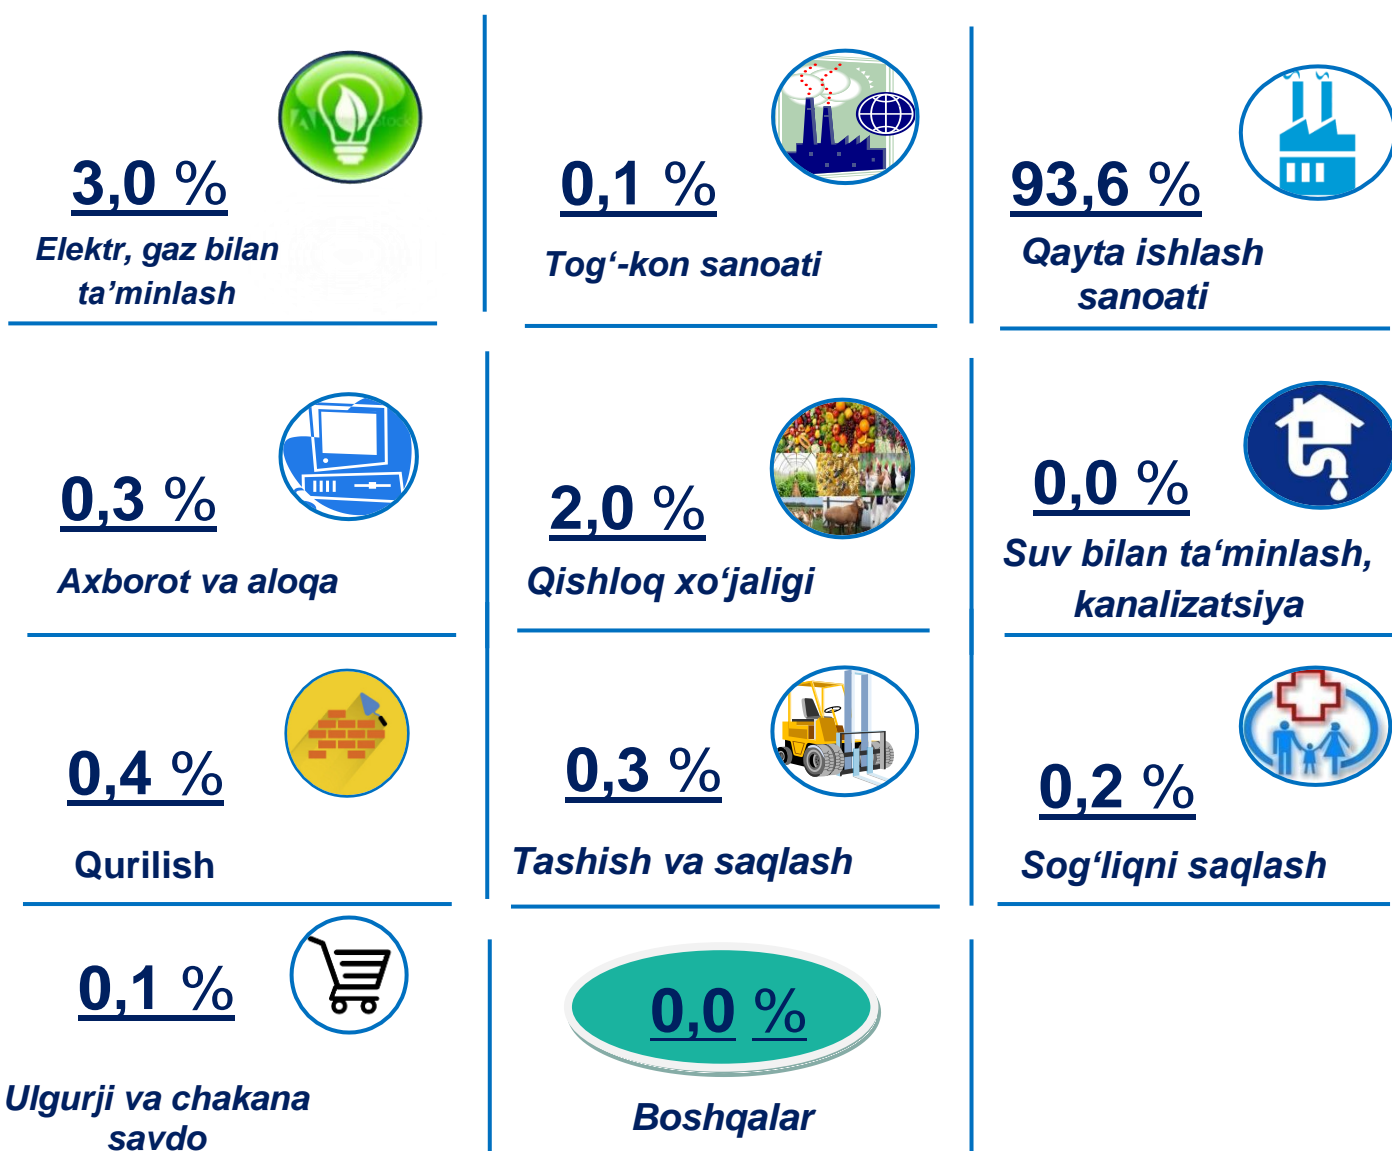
3,0 %

Elektr, gaz bilan ta’minlash

0,1 %

Tog‘-kon sanoati

93,6 %

Qayta ishlash sanoati

0,3 %

Axborot va aloqa

2,0 %

Qishloq xo‘jaligi

0,0 %

Suv bilan ta‘minlash, kanalizatsiya

0,4 %

Qurilish

0,3 %

Tashish va saqlash

0,2 %

Sog‘liqni saqlash

0,1 %

Ulgurji va chakana savdo

0,0 %

Boshqalar